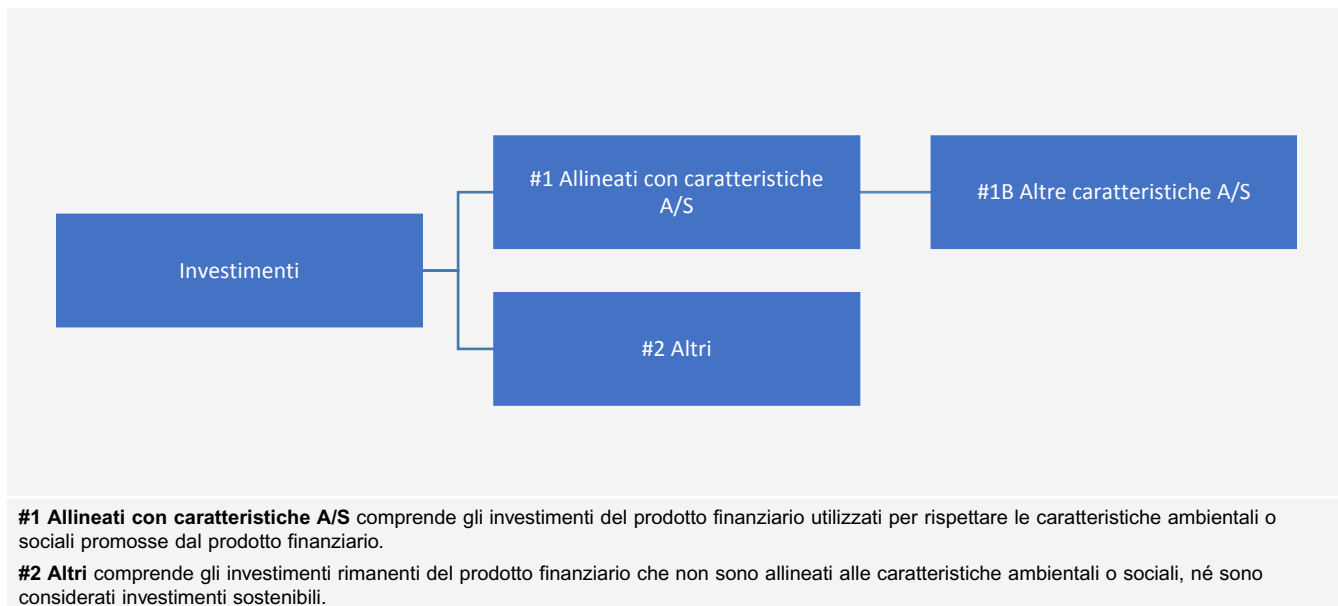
Investimenti

#1 Allineati con caratteristiche A/S

#1B Altre caratteristiche A/S

#2 Altri

**#1 Allineati con caratteristiche A/S** comprende gli investimenti del prodotto finanziario utilizzati per rispettare le caratteristiche ambientali o sociali promosse dal prodotto finanziario.

**#2 Altri** comprende gli investimenti rimanenti del prodotto finanziario che non sono allineati alle caratteristiche ambientali o sociali, né sono considerati investimenti sostenibili.